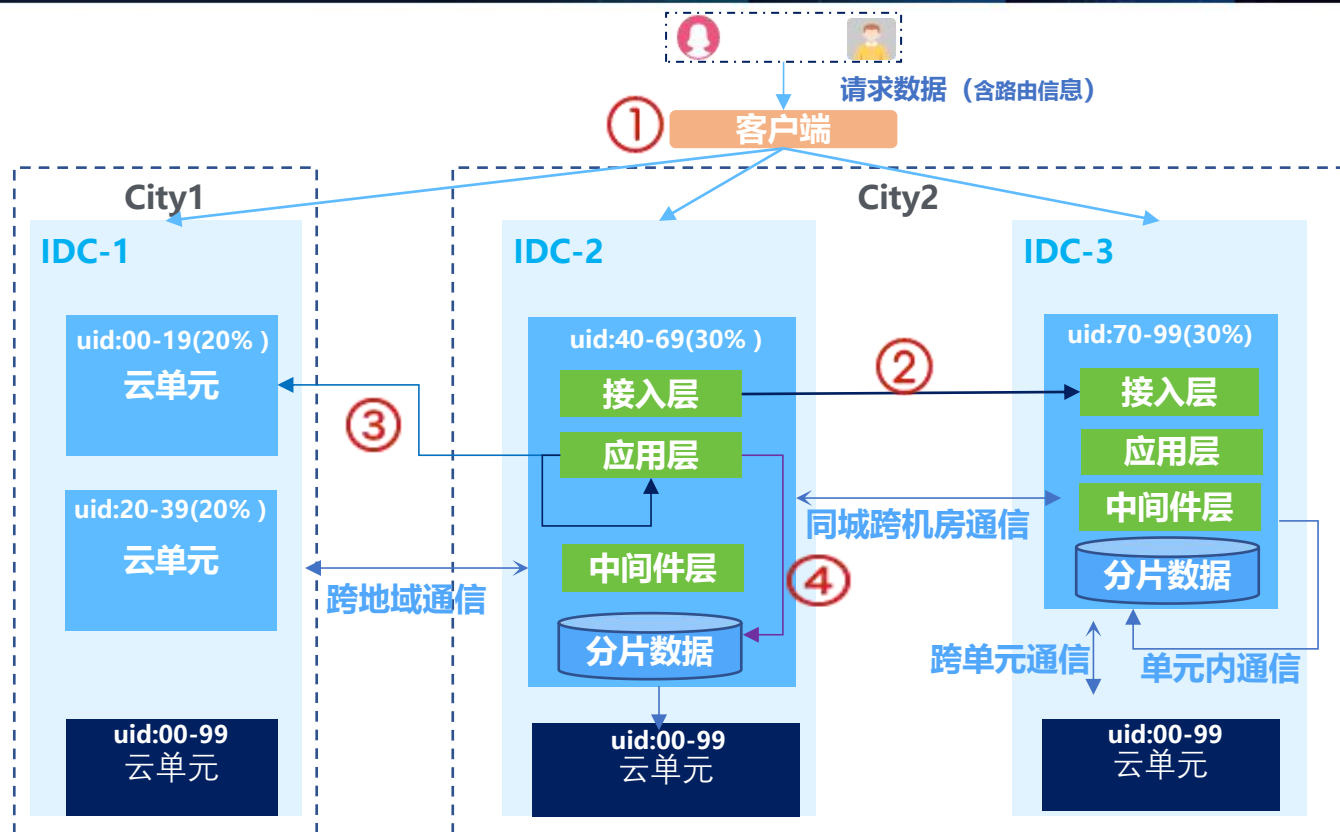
请求数据（含路由信息）

①

客户端

City1

City2

IDC-1

IDC-2

IDC-3

uid:00-19(20% )
云单元

uid:20-39(20% )
云单元

uid:00-99
云单元

uid:40-69(30% )

接入层

应用层

中间件层

分片数据

uid:00-99
云单元

②

③

④

跨地域通信

同城跨机房通信

uid:70-99(30%)

接入层

应用层

中间件层

分片数据

跨单元通信

单元内通信

uid:00-99
云单元